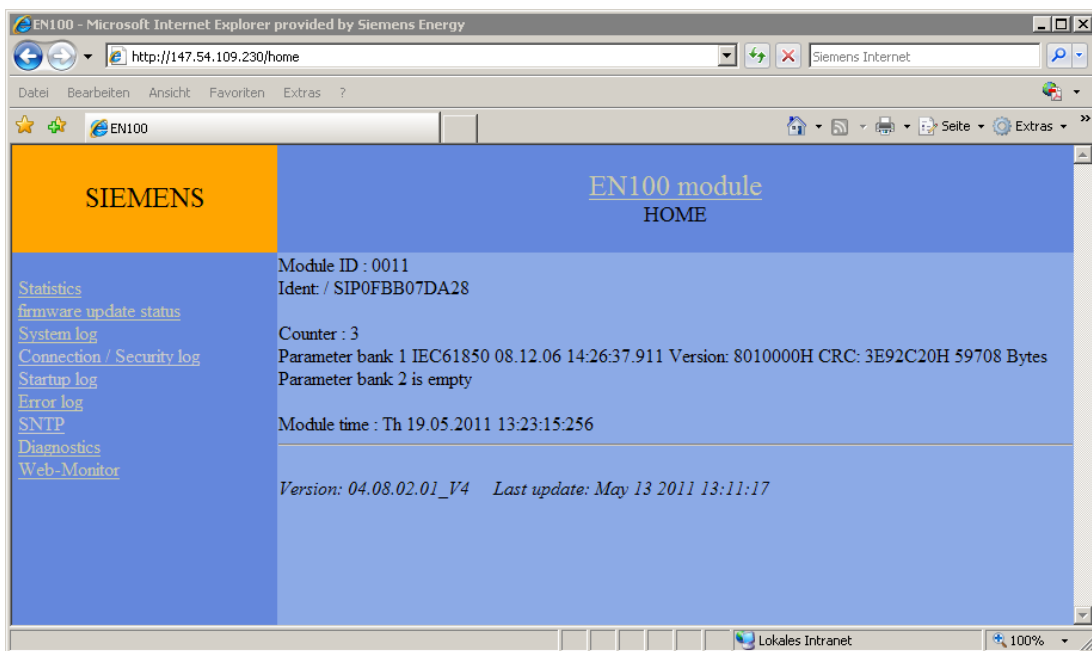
EN100 - Microsoft Internet Explorer provided by Siemens Energy

http://147.54.109.230/home

Siemens Internet

Datei Bearbeiten Ansicht Favoriten Extras ?

EN100

Seite Extras

SIEMENS

EN100 module
HOME

Statistics
firmware update status
System log
Connection / Security log
Startup log
Error log
SNTP
Diagnostics
Web-Monitor

Module ID : 0011
Ident: / SIP0FBB07DA28

Counter : 3
Parameter bank 1 IEC61850 08.12.06 14:26:37.911 Version: 8010000H CRC: 3E92C20H 59708 Bytes
Parameter bank 2 is empty

Module time : Th 19.05.2011 13:23:15:256

Version: 04.08.02.01_V4 Last update: May 13 2011 13:11:17

Lokales Intranet

100%